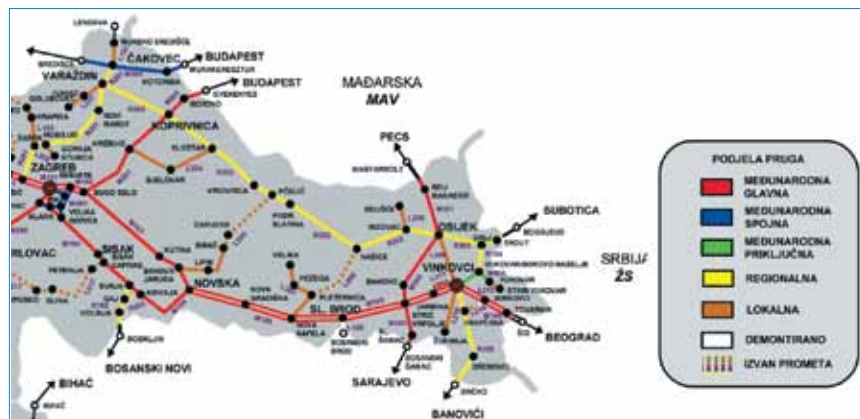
LENDAVA
ČAKOVEC
BUDAPEST
VARAŽDIN
BUDAPEST
MAĐARSKA
MAV
KOPRIVNICA
PECS
ZAGREB
SUBOTICA
OSIJEK
SRBIJA
ŽS
RLOVAC
SISAK
NOVSKA
VINKOVCI
SL. BROD
BEOGRAD
BOSANSKI NOVI
SARAJEVO
BIHAĆ
BANOVIĆI

PODJELA PRUGA
MEĐUNARODNA GLAVNA
MEĐUNARODNA SPOJNA
MEĐUNARODNA PRIKLJUČNA
REGIONALNA
LOKALNA
DEMONTIRANO
IZVAN PROMETA